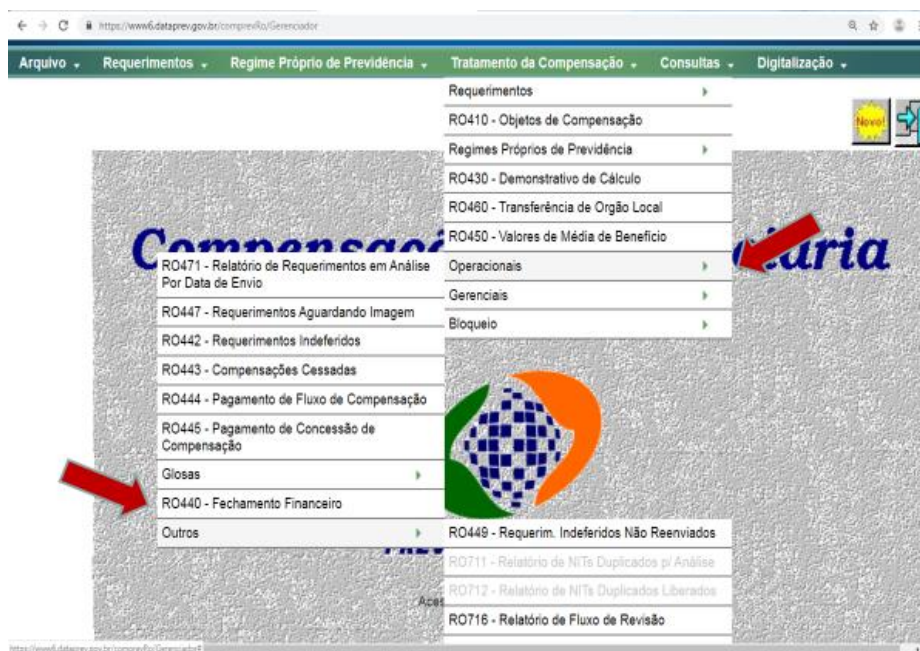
https://www6.dataprev.gov.br/comprevRo/Gerenciador

Arquivo ▾ Requerimentos ▾ Regime Próprio de Previdência ▾ Tratamento da Compensação ▾ Consultas ▾ Digitalização ▾

Requerimentos
RO410 - Objetos de Compensação
Regimes Próprios de Previdência
RO430 - Demonstrativo de Cálculo
RO460 - Transferência de Orgão Local
RO450 - Valores de Média de Benefício
Operacionais
Gerenciais
Bloqueio

Novo!

Compensaç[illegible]ária

RO471 - Relatório de Requerimentos em Análise Por Data de Envio
RO447 - Requerimentos Aguardando Imagem
RO442 - Requerimentos Indeferidos
RO443 - Compensações Cessadas
RO444 - Pagamento de Fluxo de Compensação
RO445 - Pagamento de Concessão de Compensação
Glosas
RO440 - Fechamento Financeiro
Outros

RO449 - Requerim. Indeferidos Não Reenviados
RO711 - Relatório de NITs Duplicados p/ Análise
RO712 - Relatório de NITs Duplicados Liberados
RO716 - Relatório de Fluxo de Revisão

Aces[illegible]

https://www6.dataprev.gov.br/comprevRo/Gerenciador#